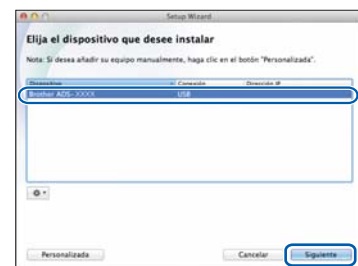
Setup Wizard

Elija el dispositivo que desee instalar

Nota: Si desea añadir su equipo manualmente, haga clic en el botón "Personalizada".

| Dispositivo | Conexión | Dirección IP |
|---|---|---|
| Brother ADS-XXXX | USB | |

Personalizada

Cancelar

Siguiente